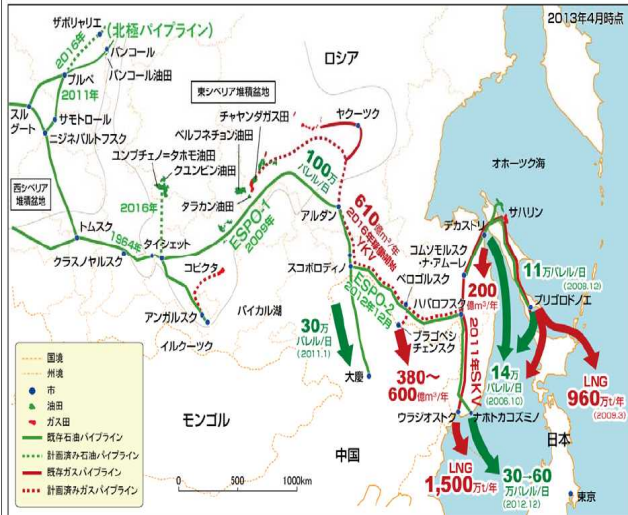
2013年4月時点

ザポリヤリエ
2016年
(北極パイプライン)
パンコール
パンコール油田
プルペ
2011年
スルグート
サモトロール
ニジネバルトフスク
西シベリア堆積盆地
東シベリア堆積盆地
ロシア
チャヤンダガス田
ヤクーツク
ベルフネチョン油田
ユンブチェノ=タホモ油田
クユンビン油田
2016年
タラカン油田
100万バレル/日
ESPO-1 2009年
610億m³/年 2016年以降計画 YKV
アルダン
トムスク
1964年
タイシェット
クラスノヤルスク
コビクタ
スコボロディノ
ESPO-2 2012年12月
ペロゴルスク
コムソモリスク・ナ・アムーレ
デカストリ
サハリン
オホーツク海
200億m³/年
11万バレル/日 (2008.12)
プリゴロドノエ
ハバロフスク
アンガルスク
バイカル湖
イルクーツク
30万バレル/日 (2011.1)
ブラゴベシチェンスク
2011年SKV
380〜600億m³/年
14万バレル/日 (2006.10)
LNG 960万t/年 (2009.3)
大慶
モンゴル
ウラジオストク
ナホトカコズミノ
日本
中国
LNG 1,500万t/年
30〜60万バレル/日 (2012.12)
東京
国境
州境
市
油田
ガス田
既存石油パイプライン
計画済み石油パイプライン
既存ガスパイプライン
計画済みガスパイプライン
0
500
1000km